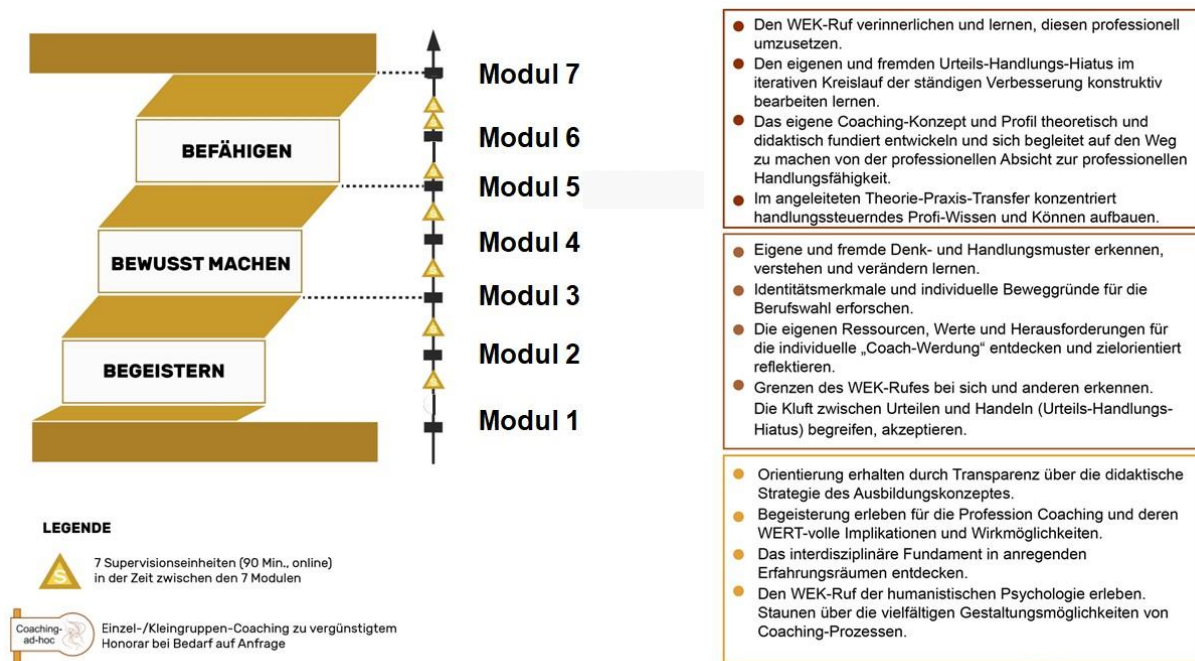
BEFÄHIGEN

BEWUSST MACHEN

BEGEISTERN

Modul 7
Modul 6
Modul 5
Modul 4
Modul 3
Modul 2
Modul 1

LEGENDE

S 7 Supervisionseinheiten (90 Min., online) in der Zeit zwischen den 7 Modulen

Coaching-ad-hoc Einzel-/Kleingruppen-Coaching zu vergünstigtem Honorar bei Bedarf auf Anfrage

- Den WEK-Ruf verinnerlichen und lernen, diesen professionell umzusetzen.
- Den eigenen und fremden Urteils-Handlungs-Hiatus im iterativen Kreislauf der ständigen Verbesserung konstruktiv bearbeiten lernen.
- Das eigene Coaching-Konzept und Profil theoretisch und didaktisch fundiert entwickeln und sich begleitet auf den Weg zu machen von der professionellen Absicht zur professionellen Handlungsfähigkeit.
- Im angeleiteten Theorie-Praxis-Transfer konzentriert handlungssteuerndes Profi-Wissen und Können aufbauen.

- Eigene und fremde Denk- und Handlungsmuster erkennen, verstehen und verändern lernen.
- Identitätsmerkmale und individuelle Beweggründe für die Berufswahl erforschen.
- Die eigenen Ressourcen, Werte und Herausforderungen für die individuelle „Coach-Werdung" entdecken und zielorientiert reflektieren.
- Grenzen des WEK-Rufes bei sich und anderen erkennen. Die Kluft zwischen Urteilen und Handeln (Urteils-Handlungs-Hiatus) begreifen, akzeptieren.

- Orientierung erhalten durch Transparenz über die didaktische Strategie des Ausbildungskonzeptes.
- Begeisterung erleben für die Profession Coaching und deren WERT-volle Implikationen und Wirkmöglichkeiten.
- Das interdisziplinäre Fundament in anregenden Erfahrungsräumen entdecken.
- Den WEK-Ruf der humanistischen Psychologie erleben. Staunen über die vielfältigen Gestaltungsmöglichkeiten von Coaching-Prozessen.